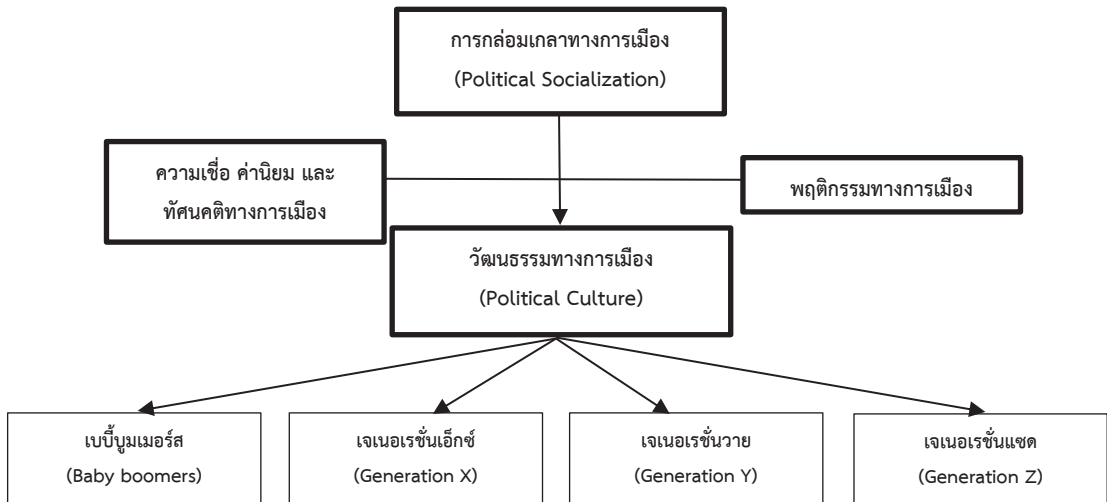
การกล่อมเกลาทางการเมือง
(Political Socialization)

ความเชื่อ ค่านิยม และทัศนคติทางการเมือง

พฤติกรรมทางการเมือง

วัฒนธรรมทางการเมือง
(Political Culture)

เบบี้บูมเมอร์ส
(Baby boomers)

เจเนอเรชั่นเอ็กซ์
(Generation X)

เจเนอเรชั่นวาย
(Generation Y)

เจเนอเรชั่นแซด
(Generation Z)